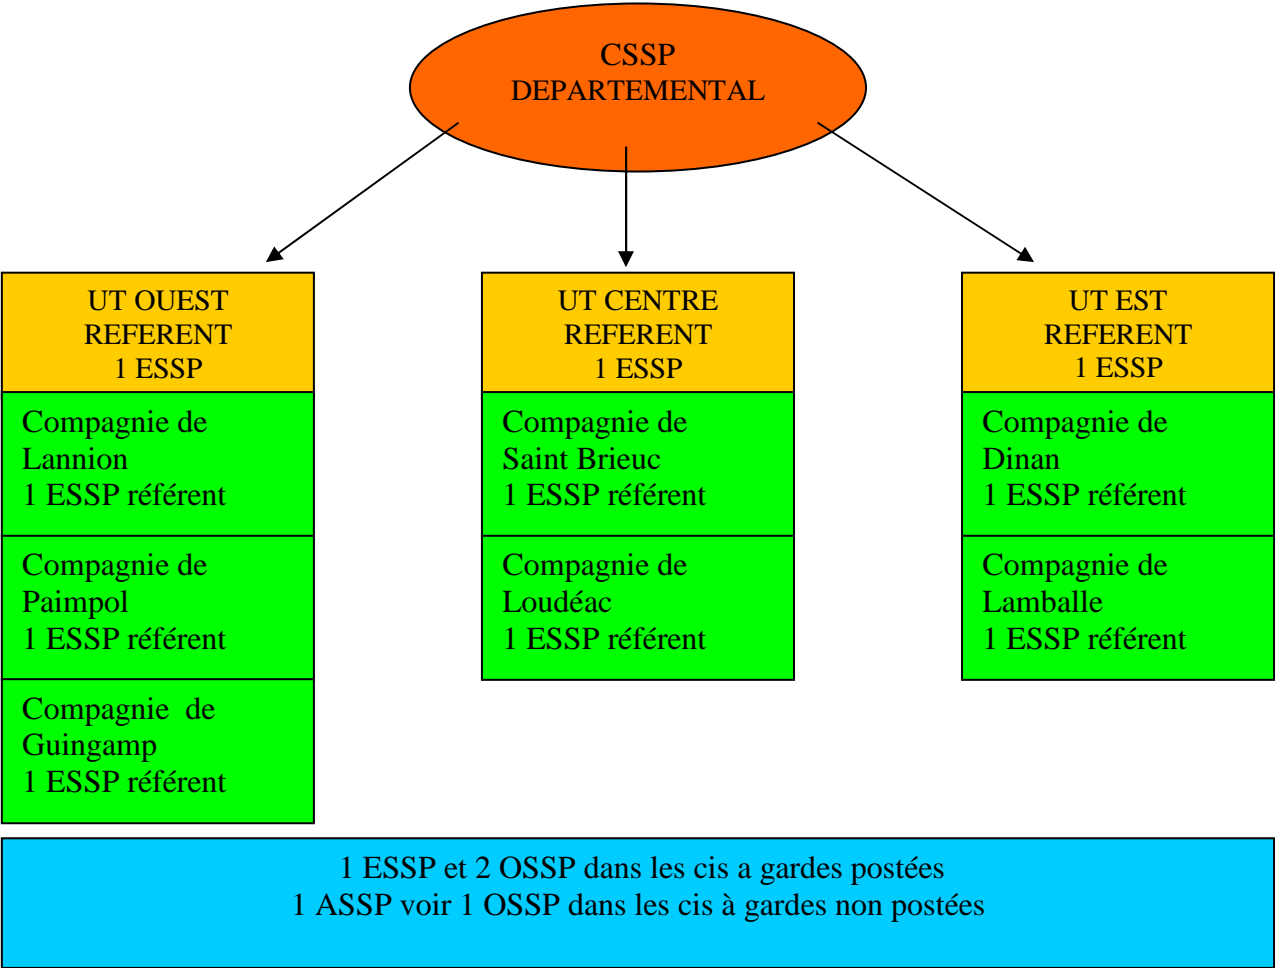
CSSP
DEPARTEMENTAL

UT OUEST
REFERENT
1 ESSP

Compagnie de Lannion
1 ESSP référent

Compagnie de Paimpol
1 ESSP référent

Compagnie de Guingamp
1 ESSP référent

UT CENTRE
REFERENT
1 ESSP

Compagnie de Saint Brieuc
1 ESSP référent

Compagnie de Loudéac
1 ESSP référent

UT EST
REFERENT
1 ESSP

Compagnie de Dinan
1 ESSP référent

Compagnie de Lamballe
1 ESSP référent

1 ESSP et 2 OSSP dans les cis a gardes postées
1 ASSP voir 1 OSSP dans les cis à gardes non postées